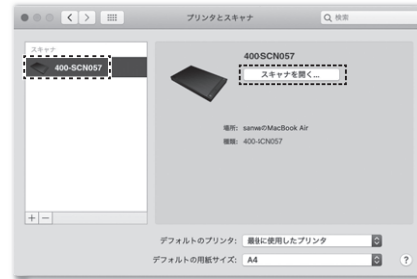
プリンタとスキャナ

Q 検索

スキャナ

400-SCN057

400SCN057

スキャナを開く...

場所: sanwaのMacBook Air

種類: 400-ICN057

+ −

デフォルトのプリンタ: 最後に使用したプリンタ

デフォルトの用紙サイズ: A4

?